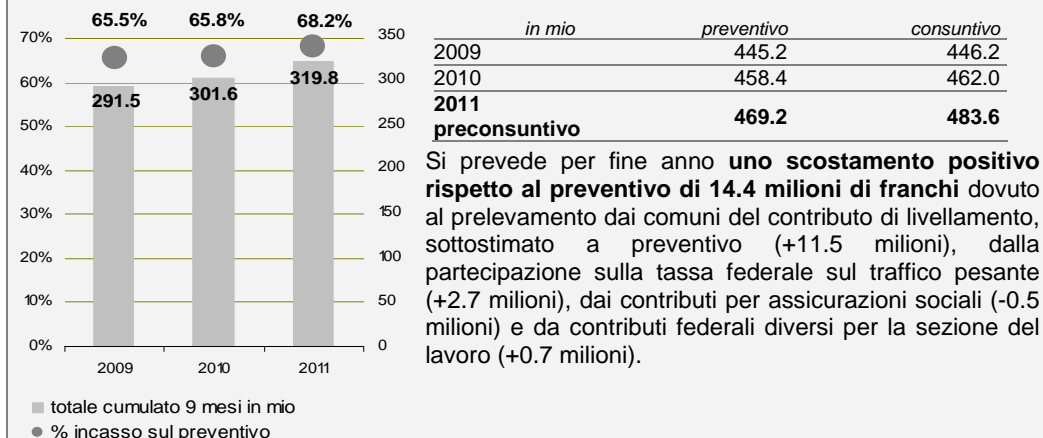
65.5% 65.8% 68.2%

70%
60%
50%
40%
30%
20%
10%
0%

350
300
250
200
150
100
50
0

291.5 301.6 319.8

2009 2010 2011

totale cumulato 9 mesi in mio
% incasso sul preventivo

| in mio | preventivo | consuntivo |
|---|---|---|
| 2009 | 445.2 | 446.2 |
| 2010 | 458.4 | 462.0 |
| **2011 preconsuntivo** | **469.2** | **483.6** |

Si prevede per fine anno **uno scostamento positivo rispetto al preventivo di 14.4 milioni di franchi** dovuto al prelevamento dai comuni del contributo di livellamento, sottostimato a preventivo (+11.5 milioni), dalla partecipazione sulla tassa federale sul traffico pesante (+2.7 milioni), dai contributi per assicurazioni sociali (-0.5 milioni) e da contributi federali diversi per la sezione del lavoro (+0.7 milioni).